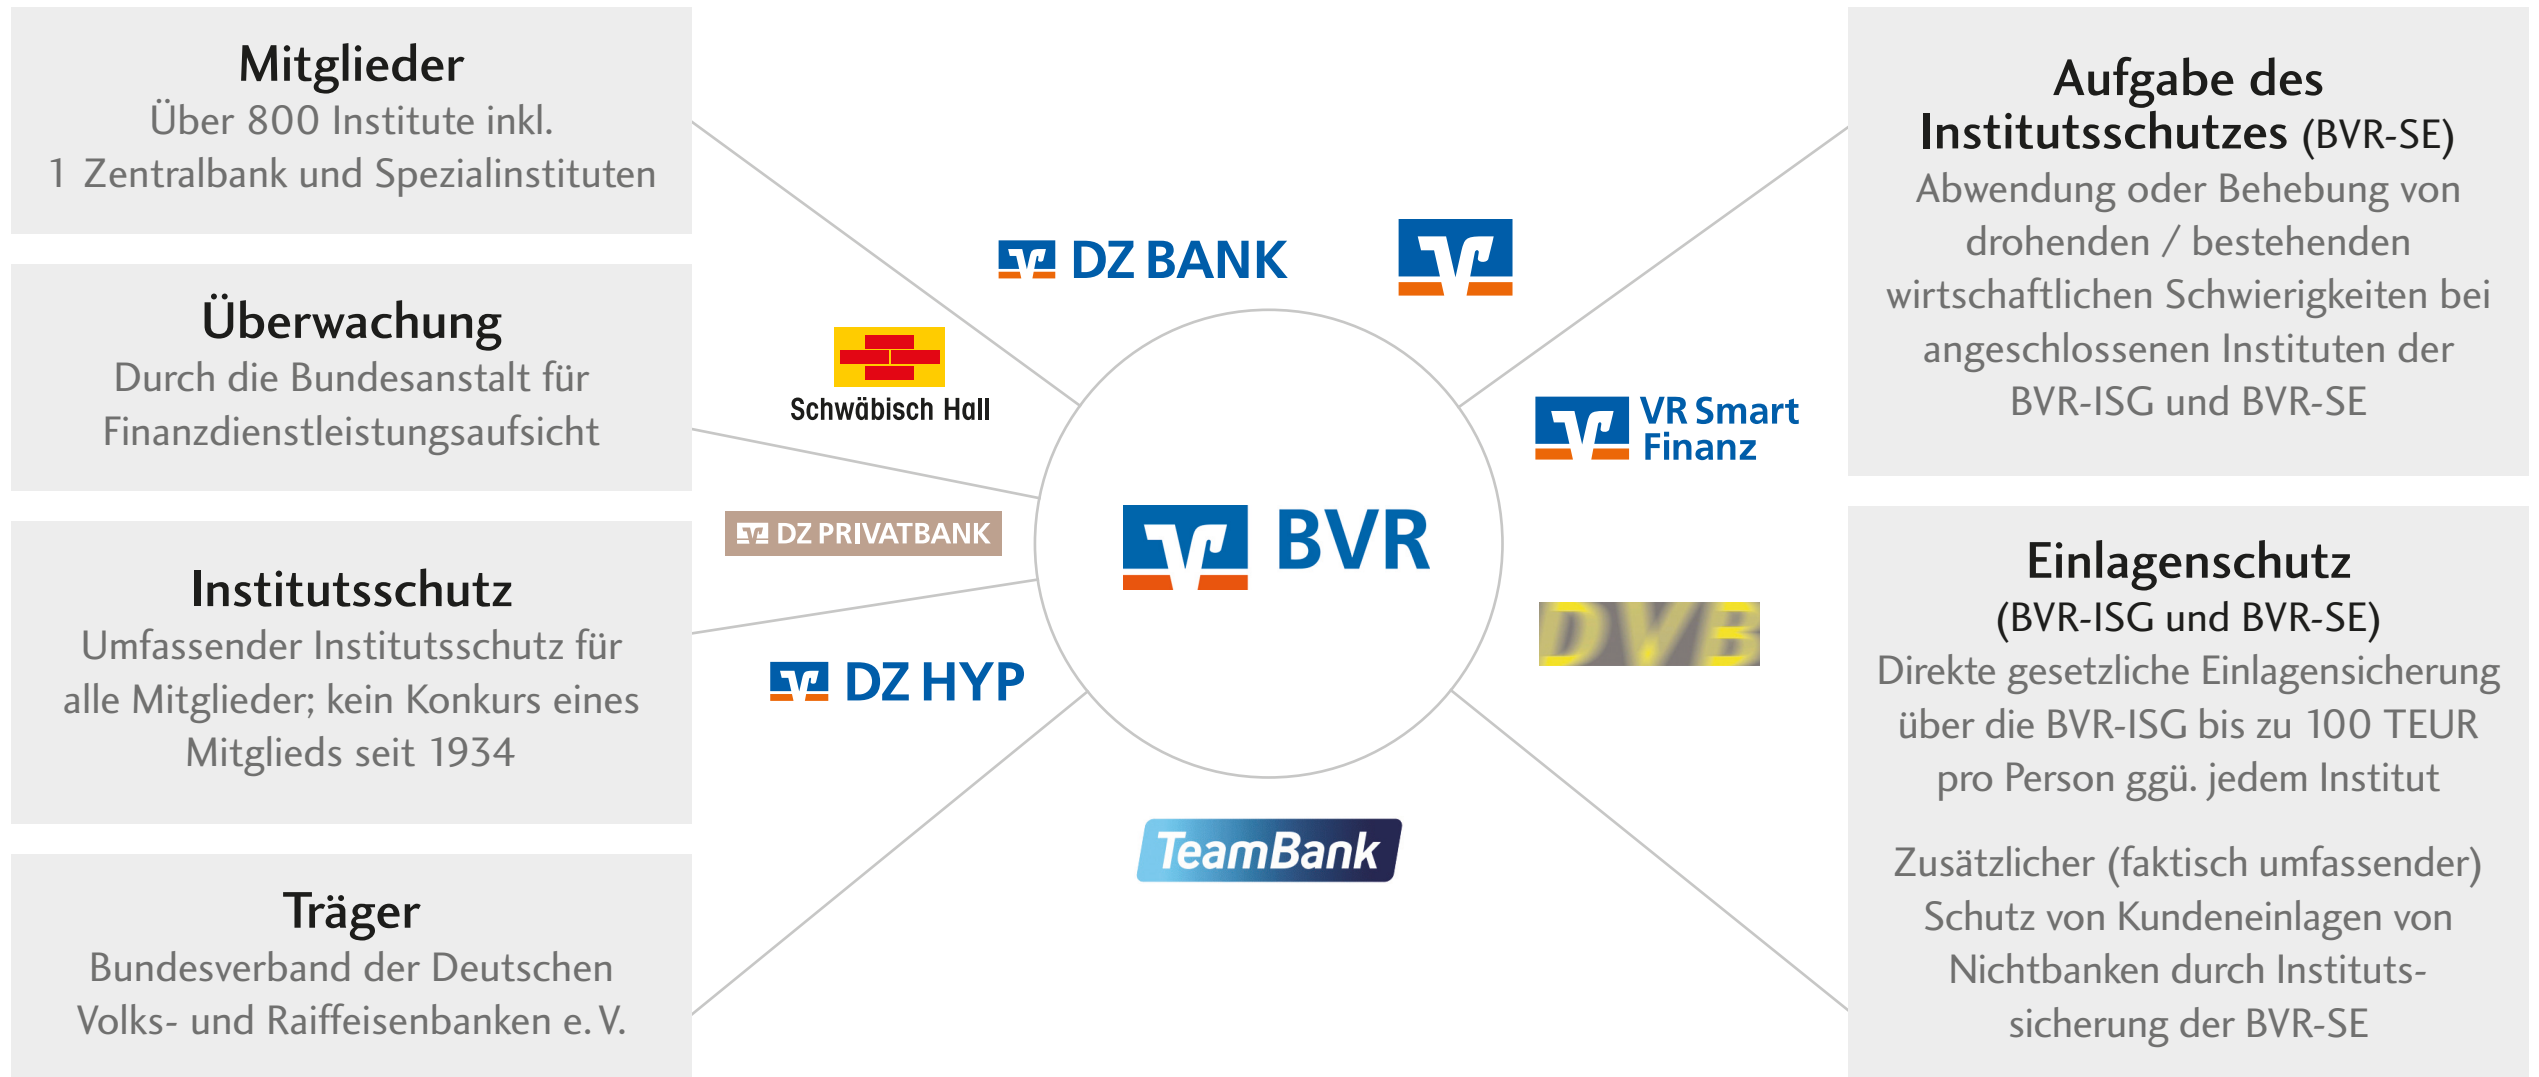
Mitglieder
Über 800 Institute inkl. 1 Zentralbank und Spezialinstituten

Überwachung
Durch die Bundesanstalt für Finanzdienstleistungsaufsicht

Institutsschutz
Umfassender Institutsschutz für alle Mitglieder; kein Konkurs eines Mitglieds seit 1934

Träger
Bundesverband der Deutschen Volks- und Raiffeisenbanken e. V.

DZ BANK

Schwäbisch Hall

DZ PRIVATBANK

DZ HYP

BVR

TeamBank

VR Smart Finanz

DVB

Aufgabe des Institutsschutzes (BVR-SE)
Abwendung oder Behebung von drohenden / bestehenden wirtschaftlichen Schwierigkeiten bei angeschlossenen Instituten der BVR-ISG und BVR-SE

Einlagenschutz
(BVR-ISG und BVR-SE)
Direkte gesetzliche Einlagensicherung über die BVR-ISG bis zu 100 TEUR pro Person ggü. jedem Institut

Zusätzlicher (faktisch umfassender) Schutz von Kundeneinlagen von Nichtbanken durch Institutssicherung der BVR-SE